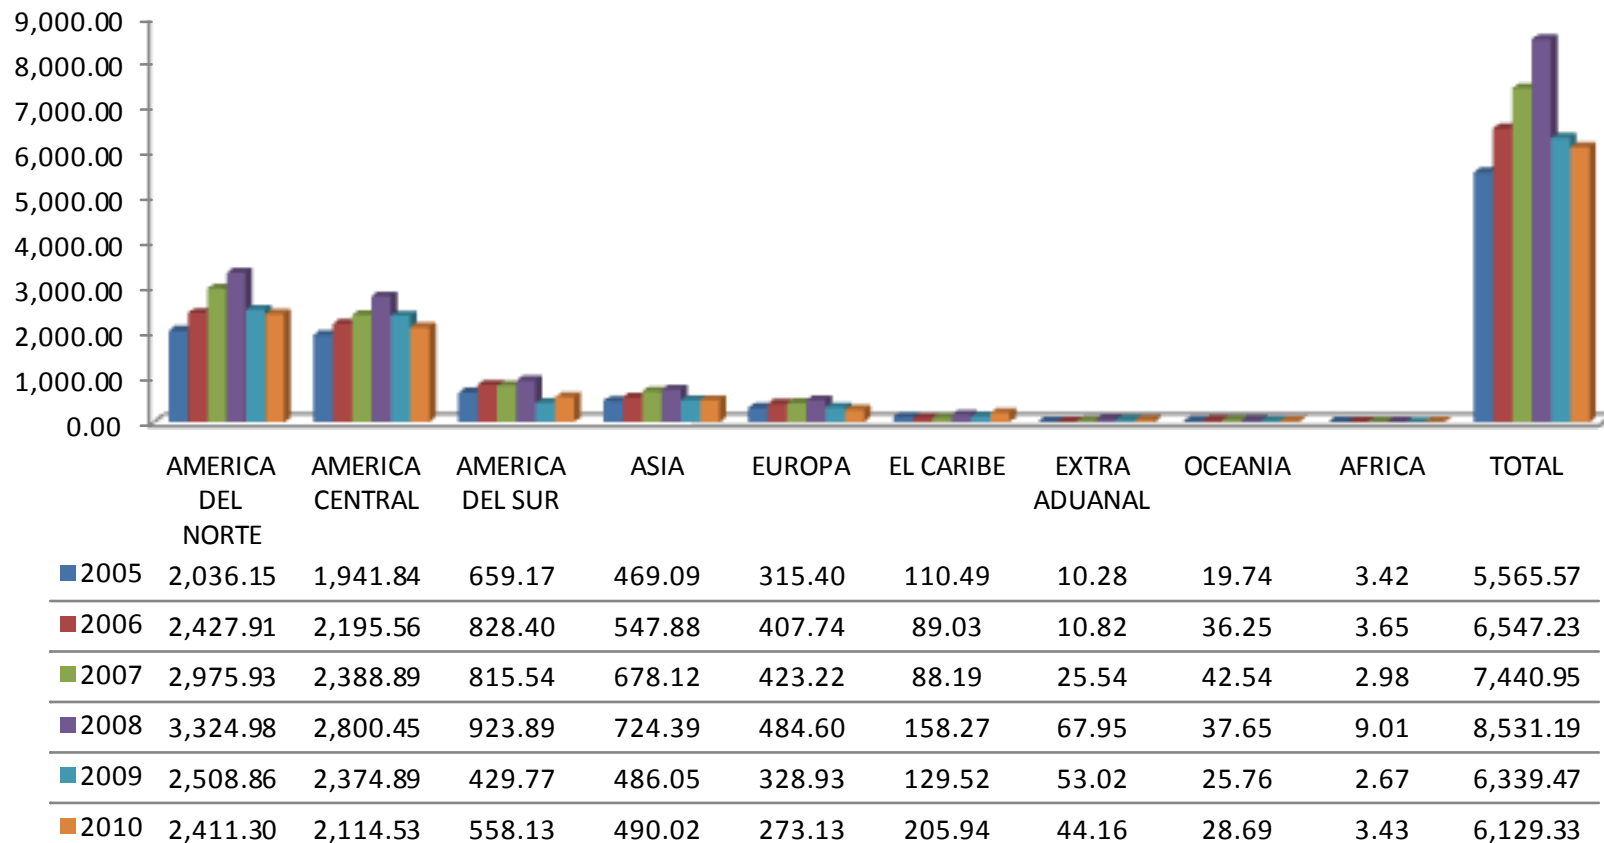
9,000.00
8,000.00
7,000.00
6,000.00
5,000.00
4,000.00
3,000.00
2,000.00
1,000.00
0.00

| | AMERICA DEL NORTE | AMERICA CENTRAL | AMERICA DEL SUR | ASIA | EUROPA | EL CARIBE | EXTRA ADUANAL | OCEANIA | AFRICA | TOTAL |
|---|---|---|---|---|---|---|---|---|---|---|
| 2005 | 2,036.15 | 1,941.84 | 659.17 | 469.09 | 315.40 | 110.49 | 10.28 | 19.74 | 3.42 | 5,565.57 |
| 2006 | 2,427.91 | 2,195.56 | 828.40 | 547.88 | 407.74 | 89.03 | 10.82 | 36.25 | 3.65 | 6,547.23 |
| 2007 | 2,975.93 | 2,388.89 | 815.54 | 678.12 | 423.22 | 88.19 | 25.54 | 42.54 | 2.98 | 7,440.95 |
| 2008 | 3,324.98 | 2,800.45 | 923.89 | 724.39 | 484.60 | 158.27 | 67.95 | 37.65 | 9.01 | 8,531.19 |
| 2009 | 2,508.86 | 2,374.89 | 429.77 | 486.05 | 328.93 | 129.52 | 53.02 | 25.76 | 2.67 | 6,339.47 |
| 2010 | 2,411.30 | 2,114.53 | 558.13 | 490.02 | 273.13 | 205.94 | 44.16 | 28.69 | 3.43 | 6,129.33 |